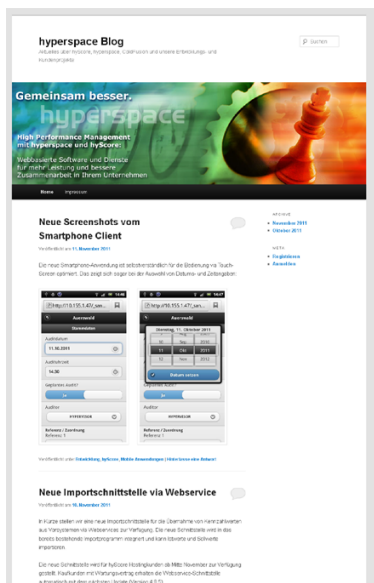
hyperspace Blog

Aktuelles über hyScore, hyperspace, CiceRoom und unsere Entwicklungs- und Kundenprojekte

Suchen

Gemeinsam besser.

hyperspace

High Performance Management mit hyperspace und hyScore:

Webbasierte Software und Dienste für mehr Leistung und bessere Zusammenarbeit in Ihrem Unternehmen

Home Impressum

Neue Screenshots vom Smartphone Client

Veröffentlicht am 11. November 2011

Die neue Smartphone-Anwendung ist selbstverständlich für die Bedienung via Touch-Screen optimiert. Das zeigt sich sogar bei der Auswahl von Datums- und Zeitangaben:

Auswahl

Stundenzettel

11.08.2011

14:30

Datum setzen

Auditor

Veröffentlicht unter Entwicklung, hyScore, Mobile Anwendungen | Hinterlasse einen Kommentar

Neue Importschnittstelle via Webservice

Veröffentlicht am 10. November 2011

In Kürze stellen wir eine neue Importschnittstelle für die Übernahme von Kennzahlwerten aus Vorsystemen via Webservice zur Verfügung. Die neue Schnittstelle wird in das bereits bestehende Importprogramm integriert und kann Istwerte und Sollwerte importieren.

Die neue Schnittstelle wird für hyScore Hostingkunden ab Mitte November zur Verfügung gestellt. Kaufkunden mit Wartungsvertrag erhalten die Webservice-Schnittstelle automatisch mit dem nächsten Update (Version 4.0.5).

ARCHIVE
November 2011
Oktober 2011

META
Registrieren
Anmelden